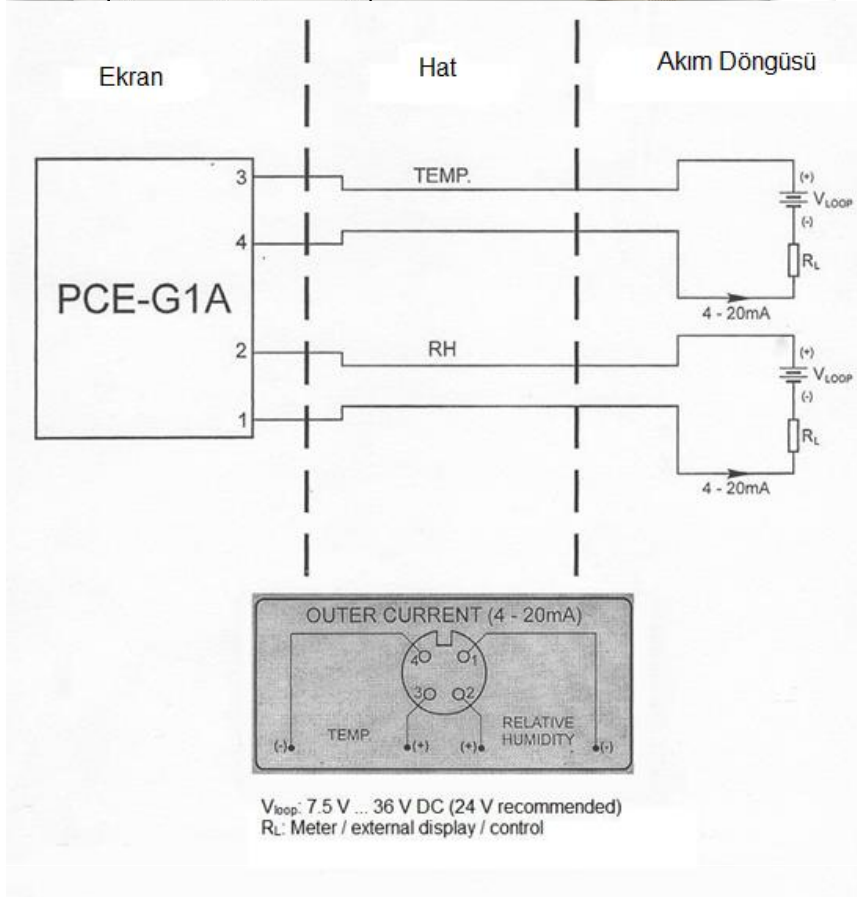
Ekran

Hat

Akım Döngüsü

PCE-G1A

3

4

2

1

TEMP.

RH

(+)

$V_{LOOP}$

(-)

$R_L$

4 - 20mA

(+)

$V_{LOOP}$

(-)

$R_L$

4 - 20mA

OUTER CURRENT (4 - 20mA)

4

1

3

2

(-)

TEMP.

(+)

(+)

RELATIVE HUMIDITY

(-)

$V_{loop}$: 7.5 V ... 36 V DC (24 V recommended)
$R_L$: Meter / external display / control